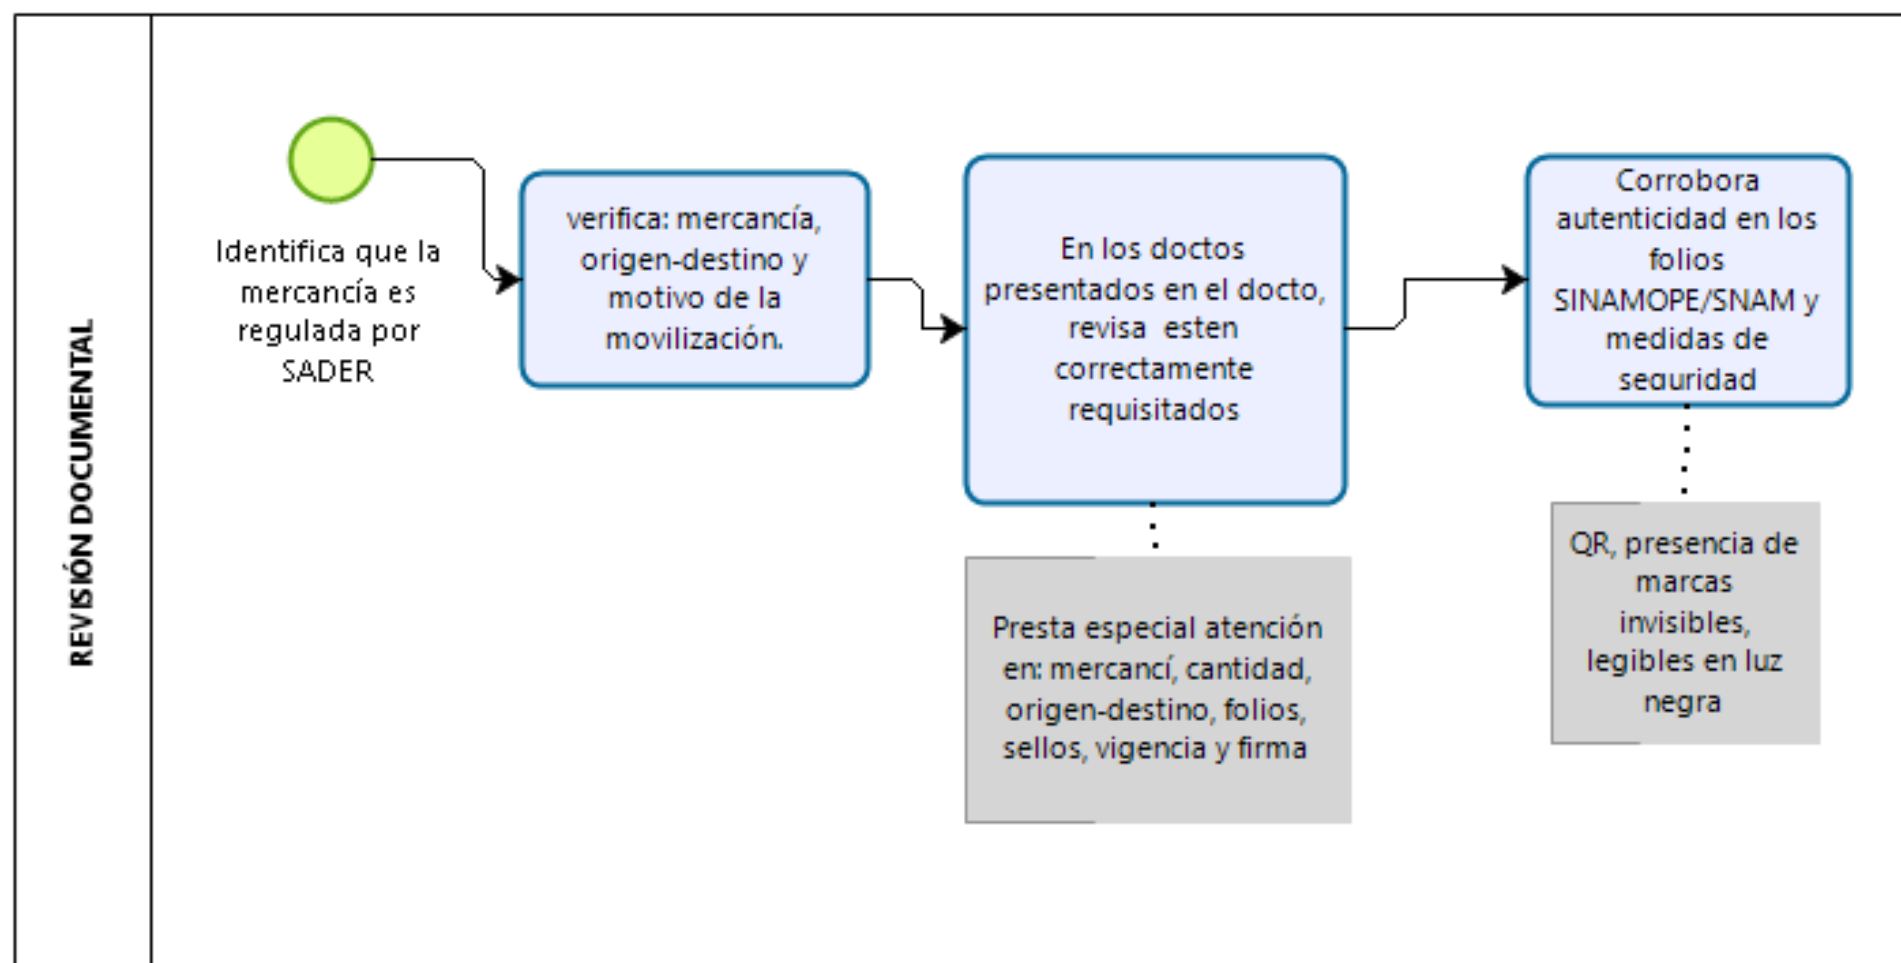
REVISIÓN DOCUMENTAL

Identifica que la mercancía es regulada por SADER

verifica: mercancía, origen-destino y motivo de la movilización.

En los doctos presentados en el docto, revisa esten correctamente requisitados

Presta especial atención en: mercancí, cantidad, origen-destino, folios, sellos, vigencia y firma

Corrobora autenticidad en los folios SINAMOPE/SNAM y medidas de seguridad

QR, presencia de marcas invisibles, legibles en luz negra